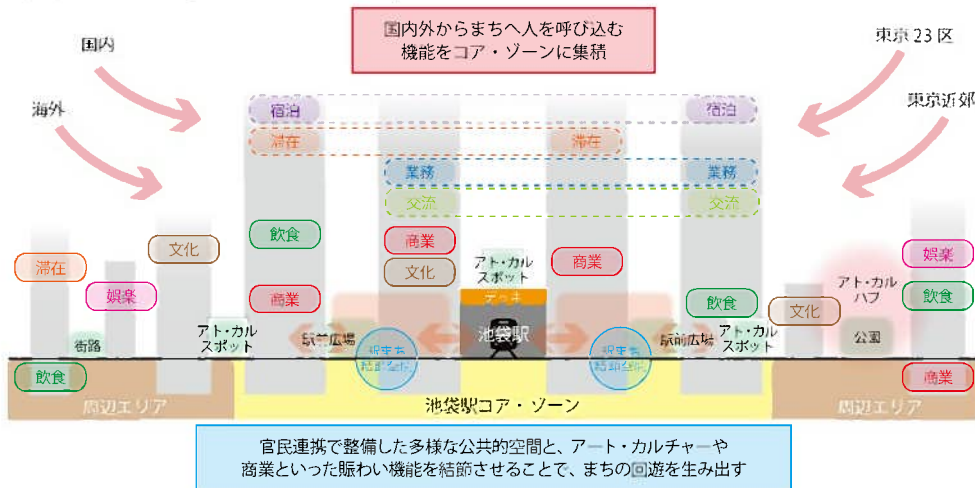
国内外からまちへ人を呼び込む
機能をコア・ゾーンに集積

国内

海外

東京23区

東京近郊

宿泊

滞在

業務

交流

宿泊

滞在

業務

交流

文化

飲食

商業

文化

アト・カル
スポット

商業

娯楽

滞在

娯楽

飲食

アト・カル
ハブ

デッキ

池袋駅

滞在

娯楽

商業

飲食

文化

アト・カル
スポット

アト・カル
スポット

駅前広場

駅前広場

街路

公園

飲食

商業

周辺エリア

池袋駅コア・ゾーン

周辺エリア

官民連携で整備した多様な公共的空間と、アート・カルチャーや
商業といった賑わい機能を結節させることで、まちの回遊を生み出す